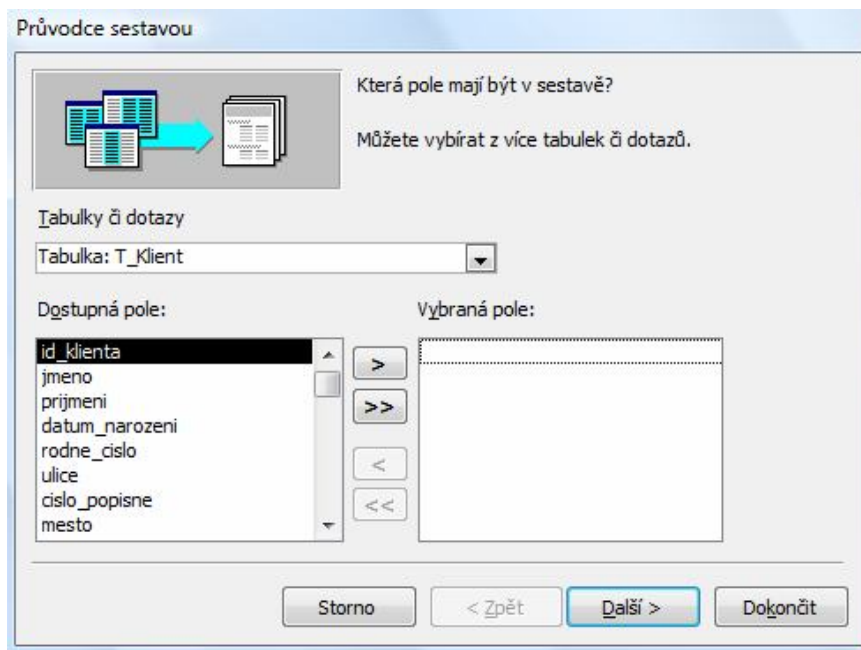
Průvodce sestavou

Která pole mají být v sestavě?

Můžete vybírat z více tabulek či dotazů.

Tabulky či dotazy

Tabulka: T_Klient

Dostupná pole:

id_klienta
jmeno
prijmeni
datum_narozeni
rodne_cislo
ulice
cislo_popisne
mesto

Vybraná pole:

>
>>
<
<<

Storno
< Zpět
Další >
Dokončit